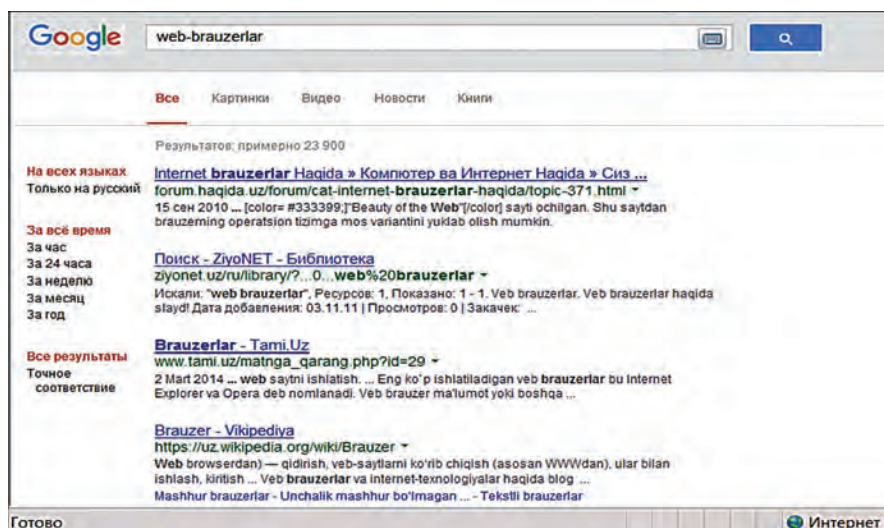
Google

web-brauzerlar

Все Картинки Видео Новости Книги

Результатов: примерно 23 900

На всех языках
Только на русский

За всё время
За час
За 24 часа
За неделю
За месяц
За год

Все результаты
Точное соответствие

Internet brauzerlar Haqida » Компютер ва Интернет Haqida » Сиз ...
forum.haqida.uz/forum/cat-internet-brauzerlar-haqida/topic-371.html
15 сен 2010 ... [color= #333399;]"Beauty of the Web"[/color] sayti ochilgan. Shu saytdan brauzerning operatsion tizimga mos variantini yuklab olish mumkin.

Поиск - ZiyoNET - Библиотека
ziyonet.uz/ru/library/?...0...web%20brauzerlar
Искали: "web brauzerlar", Ресурсов: 1, Показано: 1 - 1. Veb brauzerlar. Veb brauzerlar haqida slayd! Дата добавления: 03.11.11 | Просмотров: 0 | Закачек: ...

Brauzerlar - Tami.Uz
www.tami.uz/matnga_qarang.php?id=29
2 Mart 2014 ... web saytni ishlatish. ... Eng ko'p ishlatiladigan veb brauzerlar bu Internet Explorer va Opera deb nomlanadi. Veb brauzer ma'lumot yoki boshqa ...

Brauzer - Vikipediya
https://uz.wikipedia.org/wiki/Brauzer
Web browserdan) — qidirish, veb-saytlarni ko'rib chiqish (asosan WWWdan), ular bilan ishlash, kiritish ... Veb brauzerlar va internet-texnologiyalar haqida blog ...
Mashhur brauzerlar - Unchalik mashhur bo'lmagan ... - Tekstli brauzerlar

Готово
Интернет